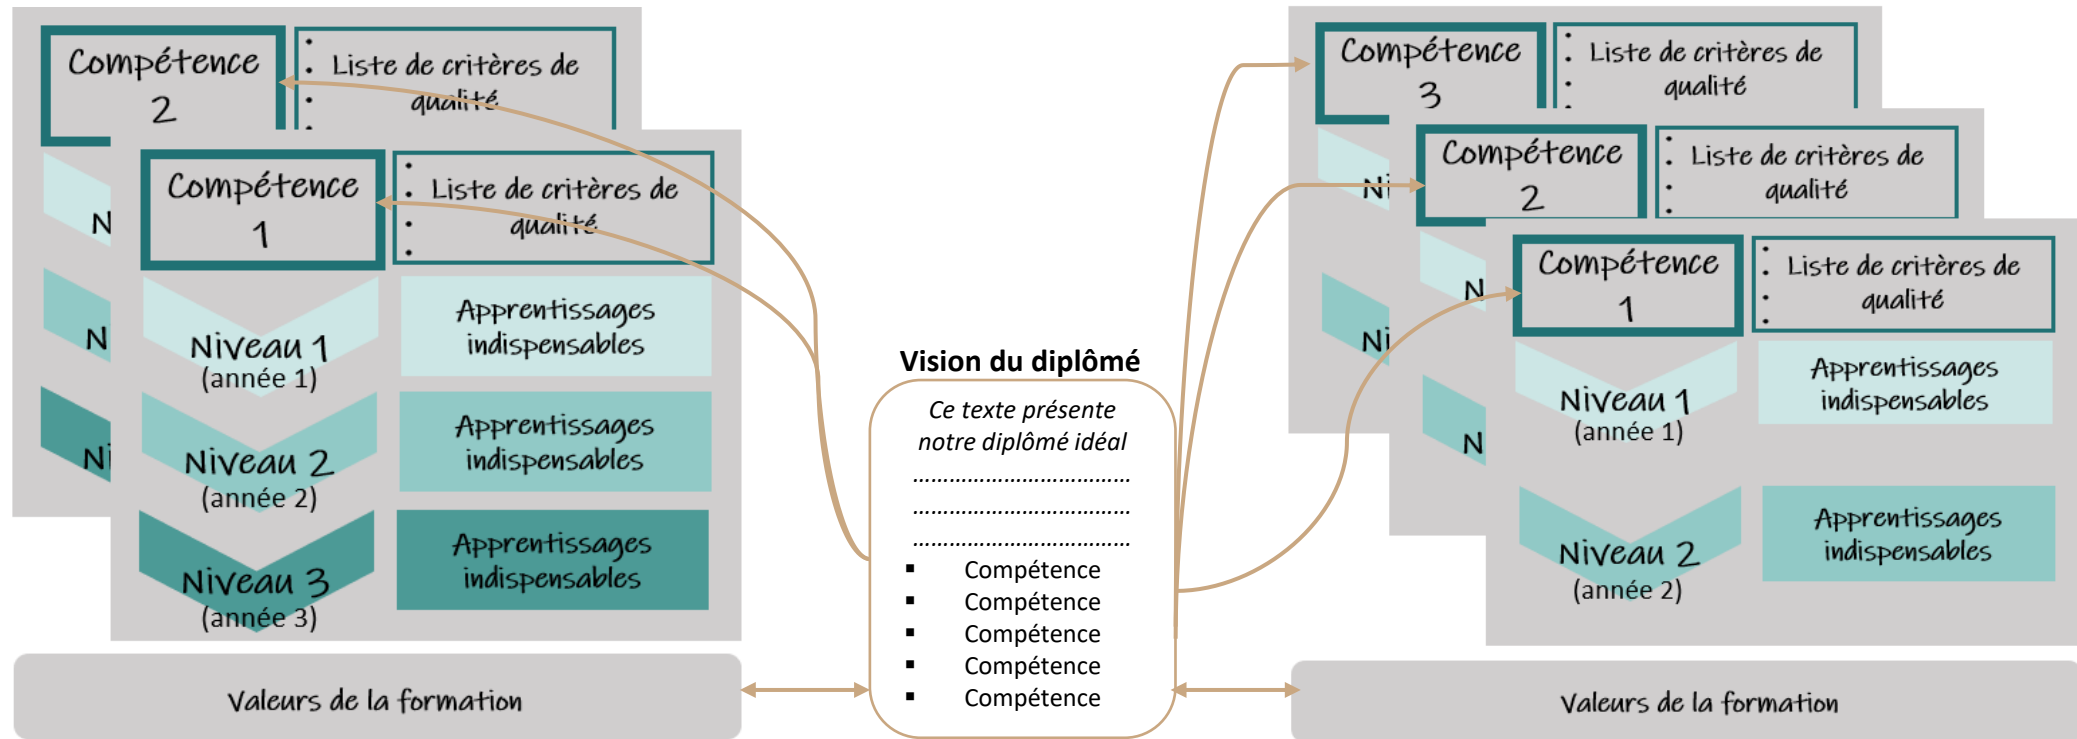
Compétence 2

Liste de critères de qualité

N

N

Ni

Compétence 1

Liste de critères de qualité

Niveau 1 (année 1)

Apprentissages indispensables

Niveau 2 (année 2)

Apprentissages indispensables

Niveau 3 (année 3)

Apprentissages indispensables

Valeurs de la formation

Vision du diplômé

*Ce texte présente notre diplômé idéal*

.................................

.................................

.................................

- Compétence
- Compétence
- Compétence
- Compétence
- Compétence

Compétence 3

Liste de critères de qualité

Ni

Ni

Compétence 2

Liste de critères de qualité

N

N

Compétence 1

Liste de critères de qualité

Niveau 1 (année 1)

Apprentissages indispensables

Niveau 2 (année 2)

Apprentissages indispensables

Valeurs de la formation